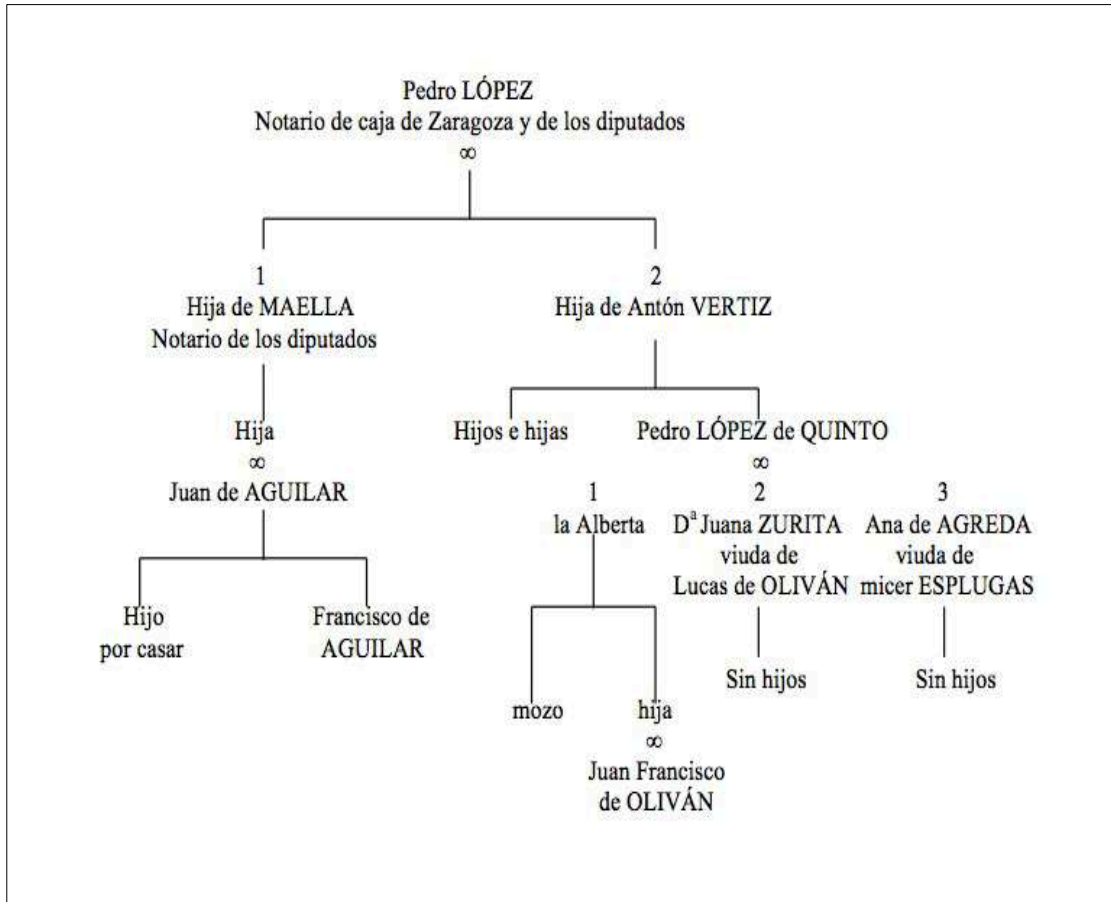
Pedro LÓPEZ
Notario de caja de Zaragoza y de los diputados
$\infty$

1
Hija de MAELLA
Notario de los diputados

Hija
$\infty$
Juan de AGUILAR

Hijo
por casar

Francisco de
AGUILAR

2
Hija de Antón VERTIZ

Hijos e hijas

Pedro LÓPEZ de QUINTO
$\infty$

1
la Alberta

mozo

hija
$\infty$
Juan Francisco
de OLIVÁN

2
D$^{a}$ Juana ZURITA
viuda de
Lucas de OLIVÁN

Sin hijos

3
Ana de AGREDA
viuda de
micer ESPLUGAS

Sin hijos